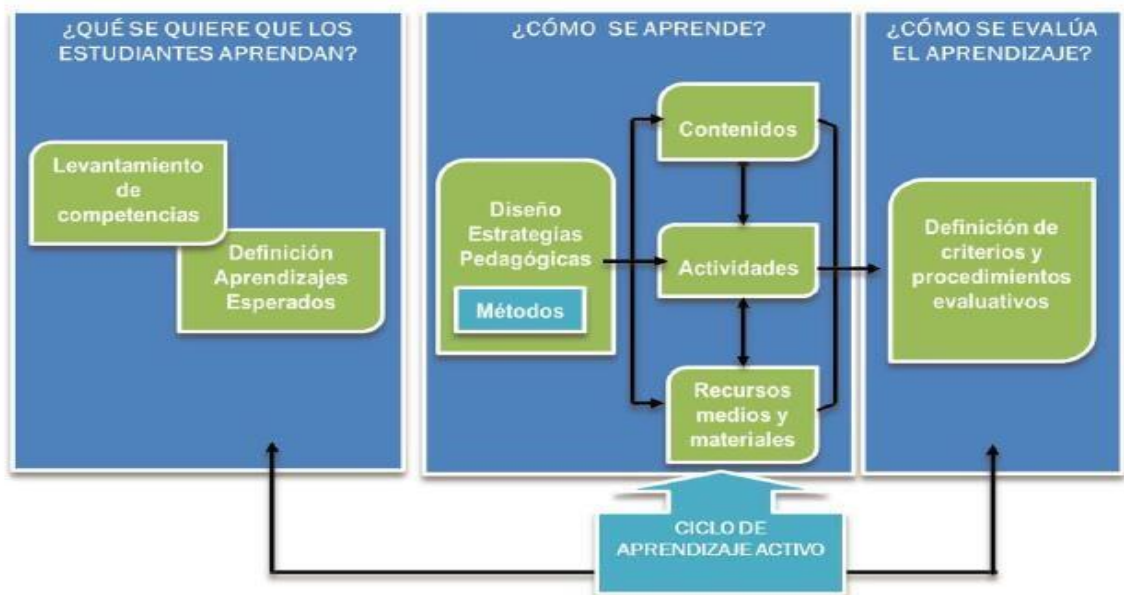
¿QUÉ SE QUIERE QUE LOS ESTUDIANTES APRENDAN?

Levantamiento de competencias

Definición Aprendizajes Esperados

¿CÓMO SE APRENDE?

Diseño Estrategias Pedagógicas

Métodos

Contenidos

Actividades

Recursos medios y materiales

¿CÓMO SE EVALÚA EL APRENDIZAJE?

Definición de criterios y procedimientos evaluativos

CICLO DE APRENDIZAJE ACTIVO